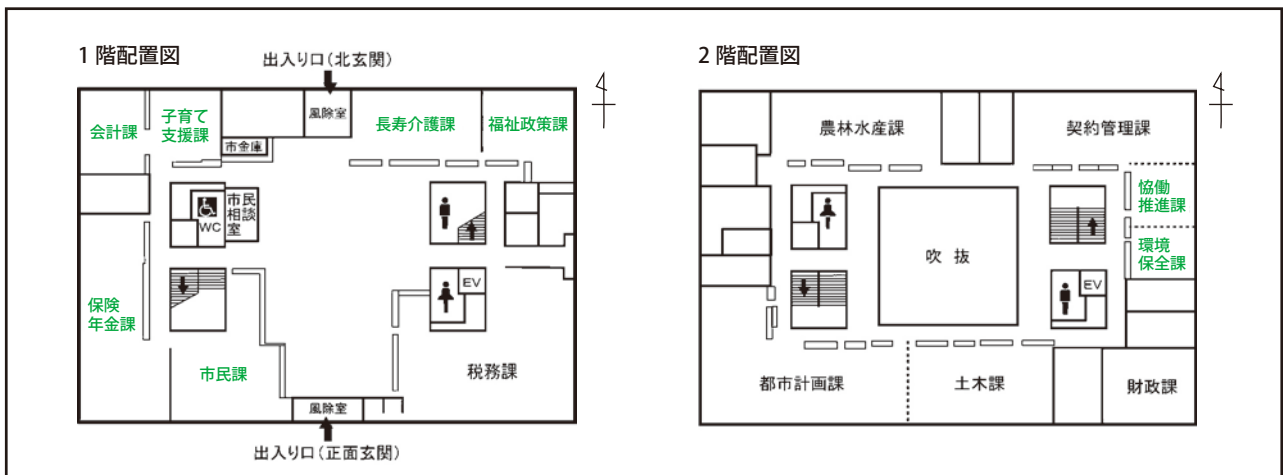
1 階配置図

出入り口（北玄関）

会計課
子育て支援課
風除室
長寿介護課
福祉政策課
市金庫
市民相談室
WC
EV
保険年金課
市民課
税務課
風除室

出入り口（正面玄関）

2 階配置図

農林水産課
契約管理課
協働推進課
環境保全課
吹 抜
EV
都市計画課
土木課
財政課